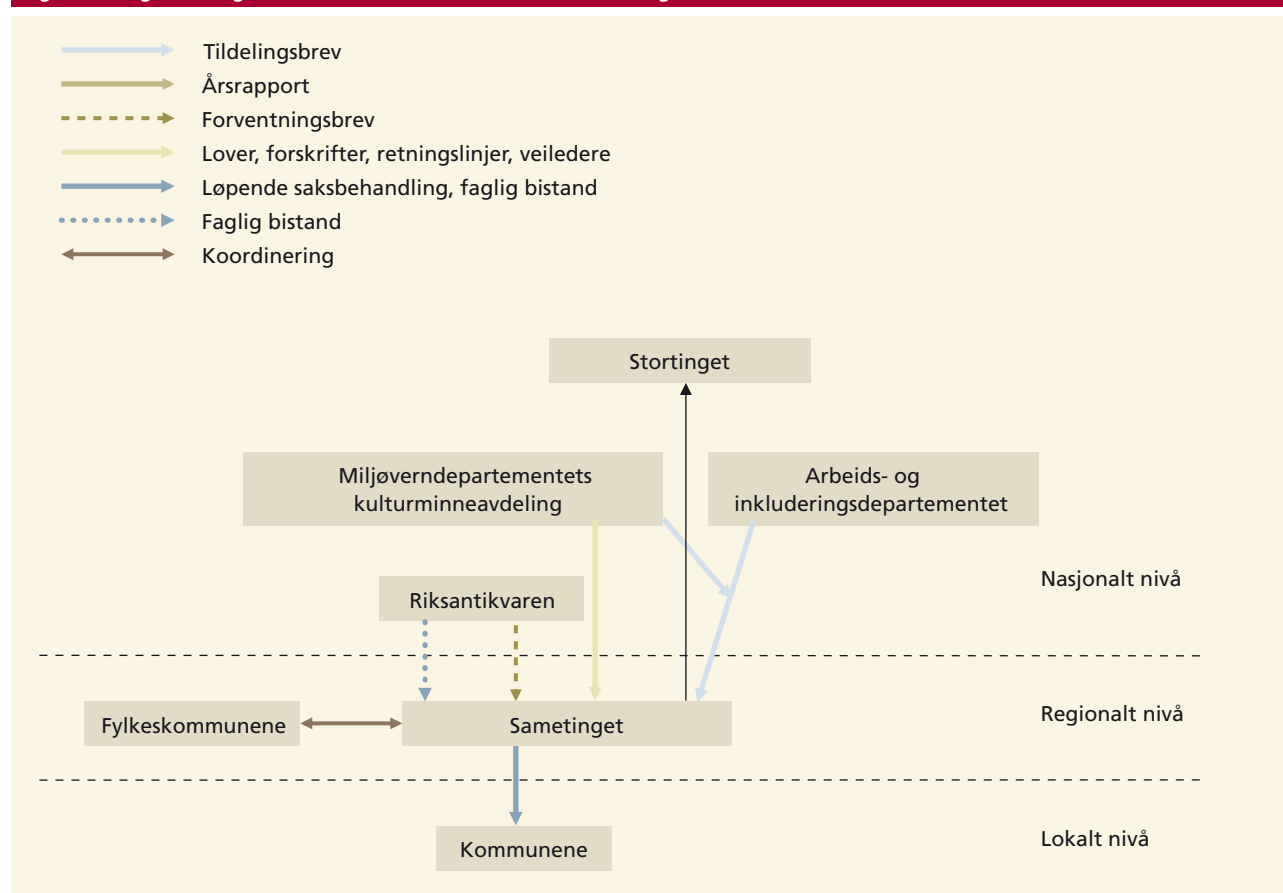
Tildelingsbrev
Årsrapport
Forventningsbrev
Lover, forskrifter, retningslinjer, veiledere
Løpende saksbehandling, faglig bistand
Faglig bistand
Koordinering

Stortinget

Miljøverndepartementets kulturminneavdeling

Arbeids- og inkluderingsdepartementet

Riksantikvaren

Nasjonalt nivå

Fylkeskommunene

Sametinget

Regionalt nivå

Kommunene

Lokalt nivå